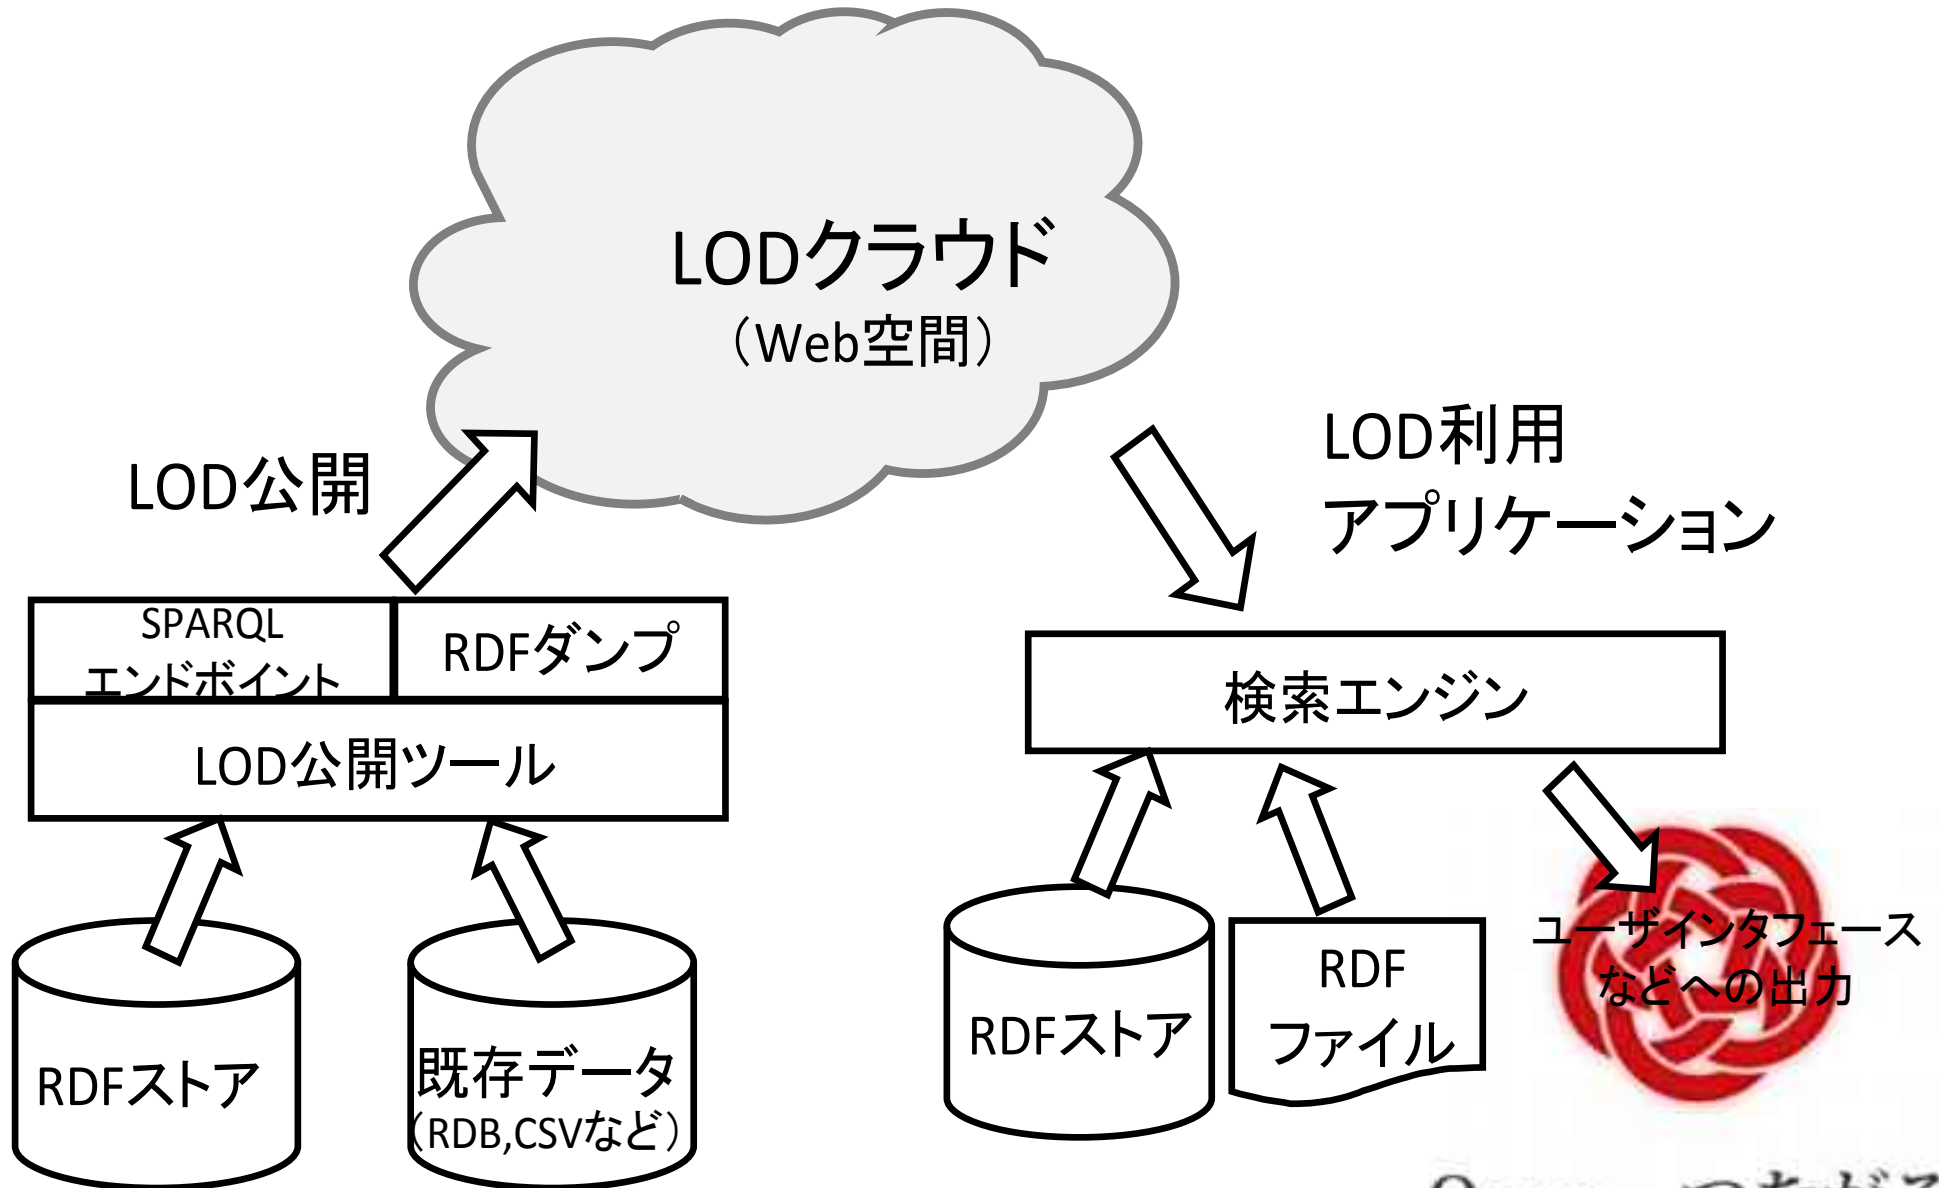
LODクラウド
（Web空間）

LOD公開

LOD利用
アプリケーション

SPARQL
エンドポイント

RDFダンプ

LOD公開ツール

RDFストア

既存データ
（RDB,CSVなど）

検索エンジン

RDFストア

RDF
ファイル

ユーザインタフェース
などへの出力

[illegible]